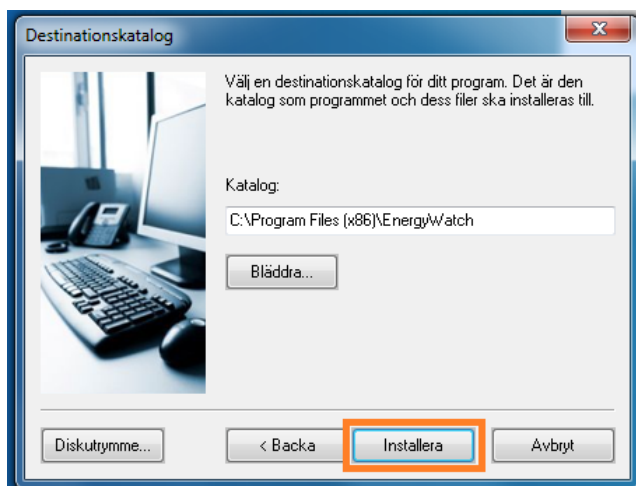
Destinationskatalog

Välj en destinationskatalog för ditt program. Det är den katalog som programmet och dess filer ska installeras till.

Katalog:

C:\Program Files (x86)\EnergyWatch

Bläddra...

Diskutrymme...

< Backa

Installera

Avbryt